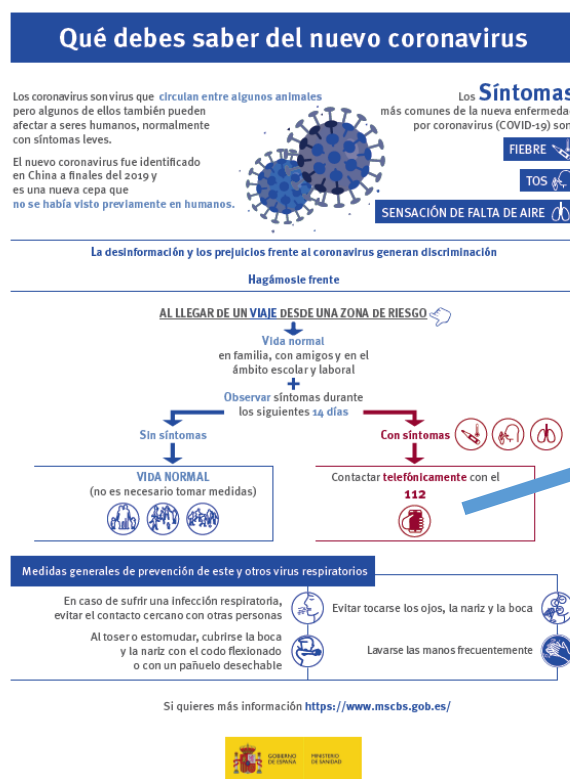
Qué debes saber del nuevo coronavirus

Los coronavirus son virus que circulan entre algunos animales pero algunos de ellos también pueden afectar a seres humanos, normalmente con síntomas leves.

El nuevo coronavirus fue identificado en China a finales del 2019 y es una nueva cepa que no se había visto previamente en humanos.

Los Síntomas más comunes de la nueva enfermeda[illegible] por coronavirus (COVID-19) son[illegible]

FIEBRE

TOS

SENSACIÓN DE FALTA DE AIRE

La desinformación y los prejuicios frente al coronavirus generan discriminación

Hagámosle frente

AL LLEGAR DE UN VIAJE DESDE UNA ZONA DE RIESGO

Vida normal en familia, con amigos y en el ámbito escolar y laboral

+

Observar síntomas durante los siguientes 14 días

Sin síntomas

VIDA NORMAL (no es necesario tomar medidas)

Con síntomas

Contactar telefónicamente con el 112

Medidas generales de prevención de este y otros virus respiratorios

En caso de sufrir una infección respiratoria, evitar el contacto cercano con otras personas

Evitar tocarse los ojos, la nariz y la boca

Al toser o estornudar, cubrirse la boca y la nariz con el codo flexionado o con un pañuelo desechable

Lavarse las manos frecuentemente

Si quieres más información https://www.mscbs.gob.es/

GOBIERNO DE ESPAÑA MINISTERIO DE SANIDAD